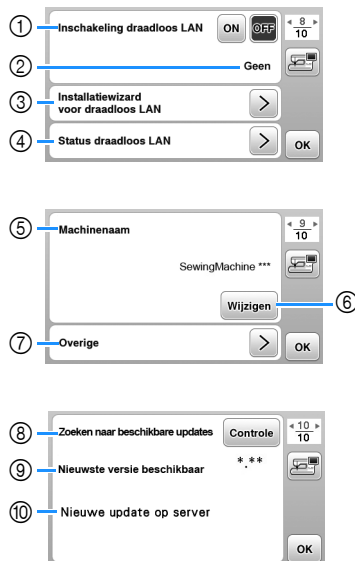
① Inschakeling draadloos LAN ON OFF 8/10

② Geen

③ Installatiewizard voor draadloos LAN >

④ Status draadloos LAN > OK

⑤ Machinenaam 9/10

SewingMachine ***

Wijzigen ⑥

⑦ Overige > OK

⑧ Zoeken naar beschikbare updates Controle 10/10

⑨ Nieuwste versie beschikbaar *.**

⑩ Nieuwe update op server

OK